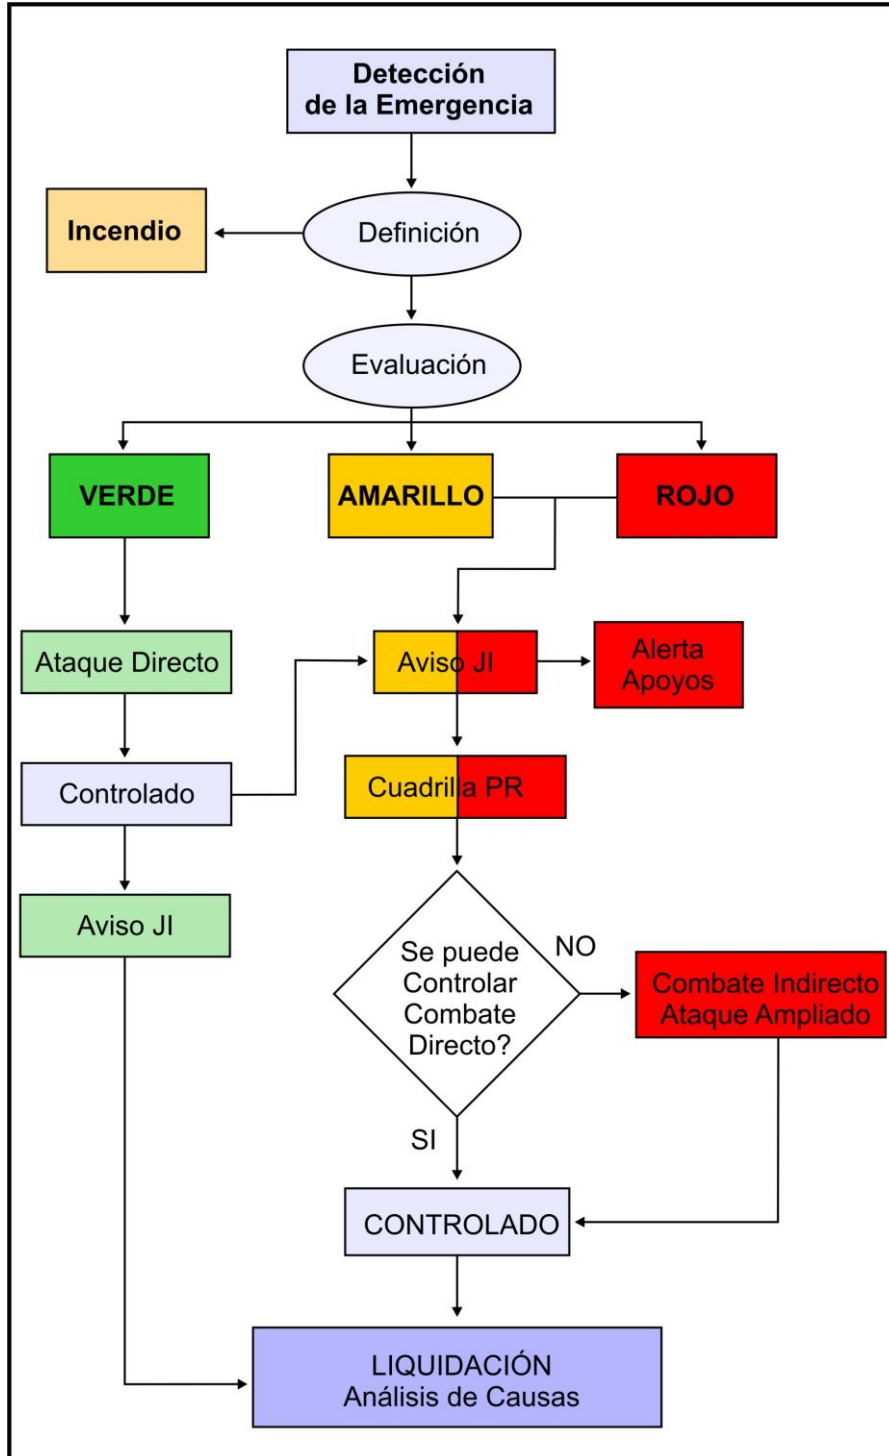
Detección de la Emergencia

Incendio

Definición

Evaluación

VERDE

AMARILLO

ROJO

Ataque Directo

Aviso JI

Alerta Apoyos

Controlado

Cuadrilla PR

Aviso JI

Se puede Controlar Combate Directo?

NO

Combate Indirecto Ataque Ampliado

SI

CONTROLADO

LIQUIDACIÓN Análisis de Causas